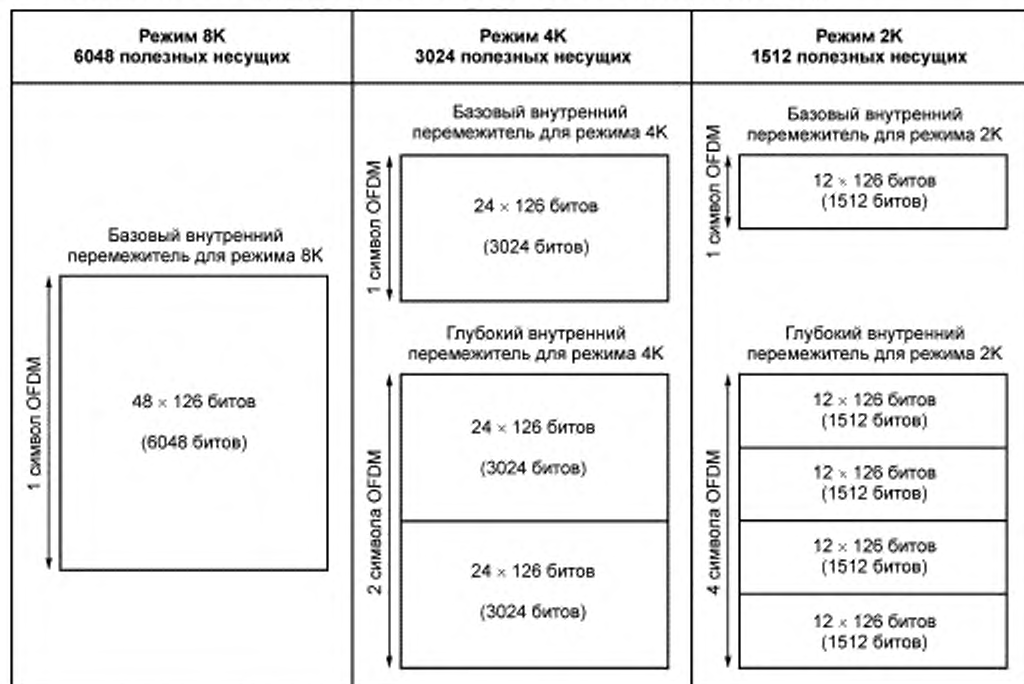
| Режим 8K 6048 полезных несущих | Режим 4K 3024 полезных несущих | Режим 2K 1512 полезных несущих |
|---|---|---|
| Базовый внутренний перемежитель для режима 8K<br>1 символ OFDM<br>$48 \times 126$ битов<br>(6048 битов) | Базовый внутренний перемежитель для режима 4K<br>1 символ OFDM<br>$24 \times 126$ битов<br>(3024 битов)<br>Глубокий внутренний перемежитель для режима 4K<br>2 символа OFDM<br>$24 \times 126$ битов<br>(3024 битов)<br>$24 \times 126$ битов<br>(3024 битов) | Базовый внутренний перемежитель для режима 2K<br>1 символ OFDM<br>$12 \times 126$ битов<br>(1512 битов)<br>Глубокий внутренний перемежитель для режима 2K<br>4 символа OFDM<br>$12 \times 126$ битов<br>(1512 битов)<br>$12 \times 126$ битов<br>(1512 битов)<br>$12 \times 126$ битов<br>(1512 битов)<br>$12 \times 126$ битов<br>(1512 битов) |